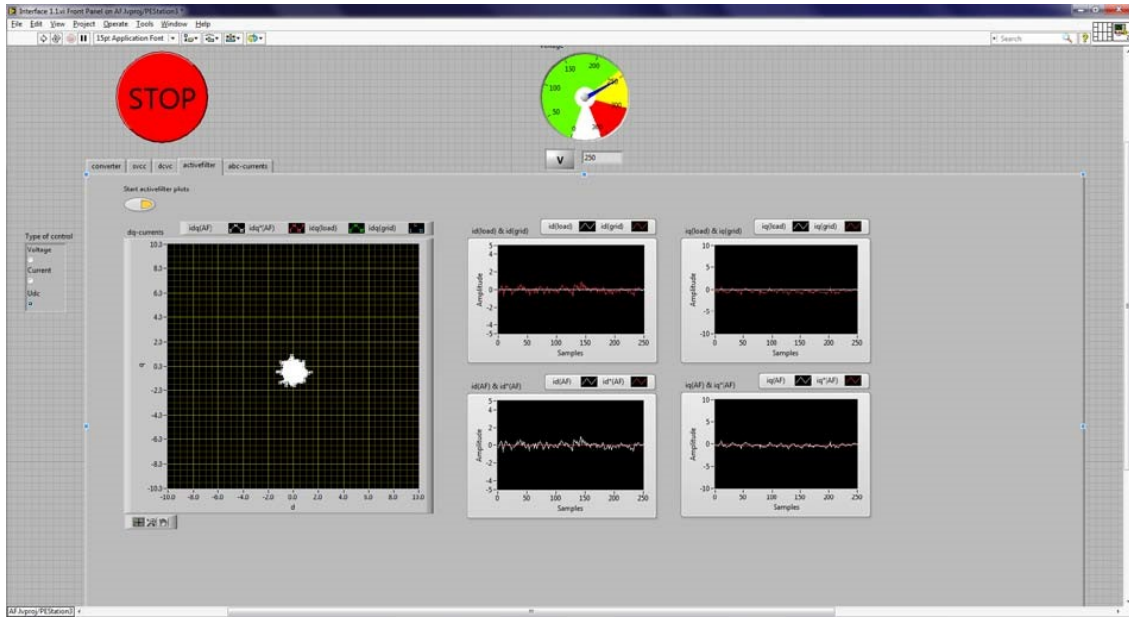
Interface 1.1.vi Front Panel on AF.lvproj/PEStation3 *

File Edit View Project Operate Tools Window Help

15pt Application Font

Search

STOP

Voltage

50
100
150
200
250
300

V 250

converter svcc dcvc activefilter abc-currents

Start activefilter plots

Type of control
Voltage
Current
Udc

dq-currents

idq(AF) idq*(AF) idq(load) idq(grid)

10.3
8.3
6.3
4.3
2.3
0.3
-2.3
-4.3
-6.3
-8.3
-10.3

q

-10.0 -8.0 -6.0 -4.0 -2.0 0.0 2.0 4.0 6.0 8.0 10.0
d

id(load) & id(grid) id(load) id(grid)

5
4
2
0
-2
-4
-5
Amplitude
0 50 100 150 200 250
Samples

iq(load) & iq(grid) iq(load) iq(grid)

10
5
0
-5
-10
Amplitude
0 50 100 150 200 250
Samples

id(AF) & id*(AF) id(AF) id*(AF)

5
4
2
0
-2
-4
-5
Amplitude
0 50 100 150 200 250
Samples

iq(AF) & iq*(AF) iq(AF) iq*(AF)

10
5
0
-5
-10
Amplitude
0 50 100 150 200 250
Samples

AF.lvproj/PEStation3